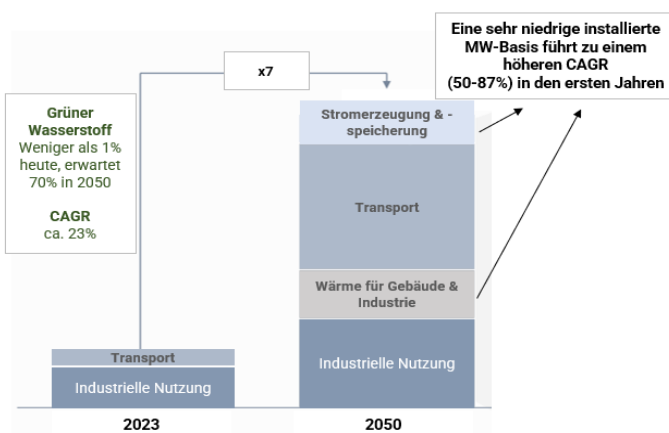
Eine sehr niedrige installierte MW-Basis führt zu einem höheren CAGR (50-87%) in den ersten Jahren

x7

Grüner Wasserstoff
Weniger als 1% heute, erwartet 70% in 2050

CAGR
ca. 23%

Stromerzeugung & -speicherung

Transport

Wärme für Gebäude & Industrie

Industrielle Nutzung

Transport

Industrielle Nutzung

2023

2050